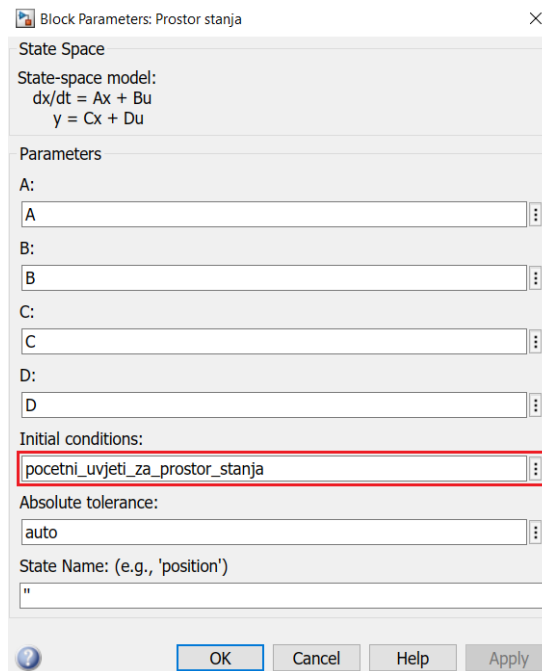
Block Parameters: Prostor stanja

State Space

State-space model:
dx/dt = Ax + Bu
y = Cx + Du

Parameters

A:
A

B:
B

C:
C

D:
D

Initial conditions:
pocetni_uvjeti_za_prostor_stanja

Absolute tolerance:
auto

State Name: (e.g., 'position')
''

OK Cancel Help Apply